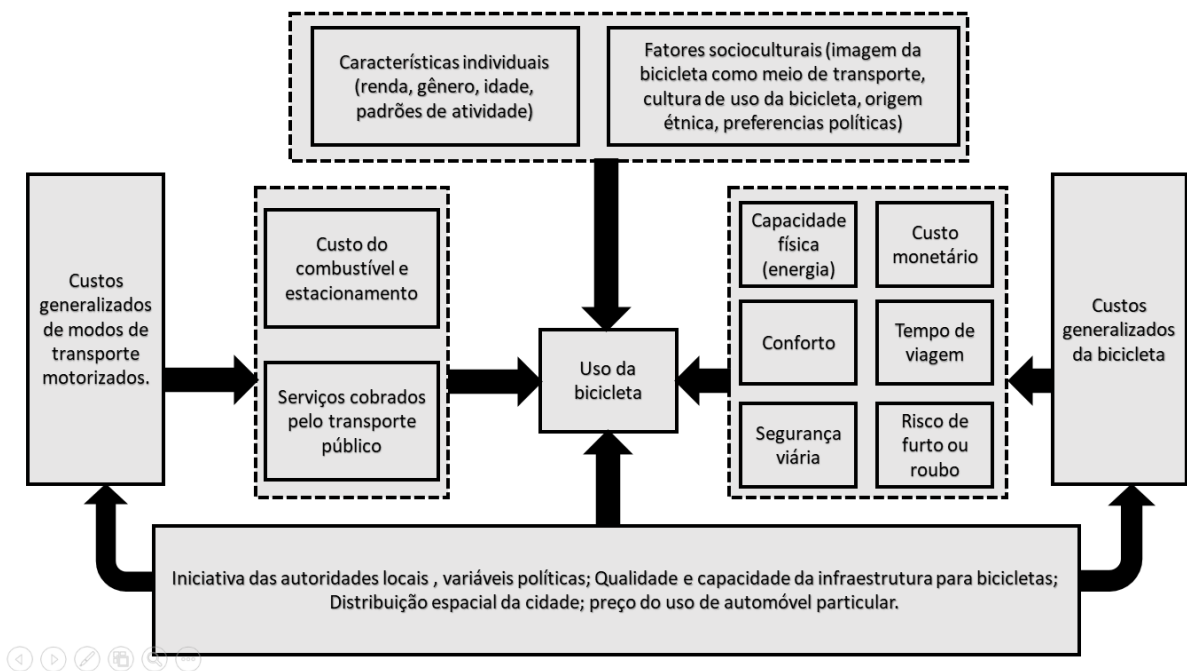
Características individuais (renda, gênero, idade, padrões de atividade)

Fatores socioculturais (imagem da bicicleta como meio de transporte, cultura de uso da bicicleta, origem étnica, preferencias políticas)

Custos generalizados de modos de transporte motorizados.

Custo do combustível e estacionamento

Serviços cobrados pelo transporte público

Uso da bicicleta

Capacidade física (energia)

Custo monetário

Conforto

Tempo de viagem

Segurança viária

Risco de furto ou roubo

Custos generalizados da bicicleta

Iniciativa das autoridades locais , variáveis políticas; Qualidade e capacidade da infraestrutura para bicicletas; Distribuição espacial da cidade; preço do uso de automóvel particular.